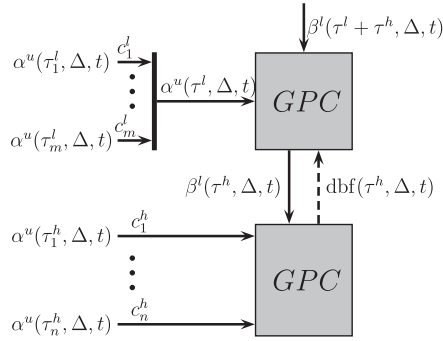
$\beta^l(\tau^l + \tau^h, \Delta, t)$

$\alpha^u(\tau_1^l, \Delta, t)$ $c_1^l$

$\alpha^u(\tau^l, \Delta, t)$

$GPC$

$\alpha^u(\tau_m^l, \Delta, t)$ $c_m^l$

$\beta^l(\tau^h, \Delta, t)$

$\mathrm{dbf}(\tau^h, \Delta, t)$

$\alpha^u(\tau_1^h, \Delta, t)$ $c_1^h$

$GPC$

$\alpha^u(\tau_n^h, \Delta, t)$ $c_n^h$